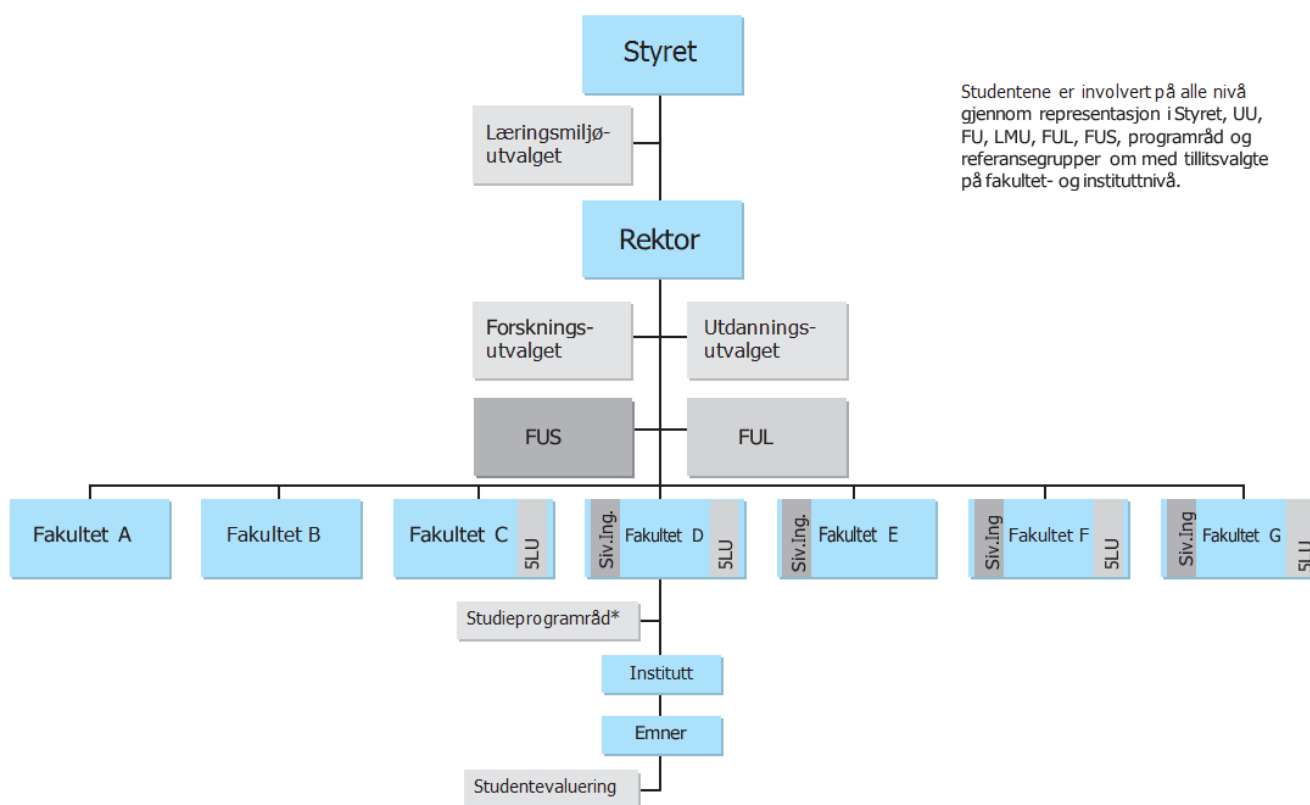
Styret

Studentene er involvert på alle nivå gjennom representasjon i Styret, UU, FU, LMU, FUL, FUS, programråd og referansegrupper om med tillitsvalgte på fakultet- og instituttnivå.

Læringsmiljøutvalget

Rektor

Forskningsutvalget

Utdanningsutvalget

FUS

FUL

Fakultet A

Fakultet B

Fakultet C 5LU

Siv.Ing. Fakultet D 5LU

Siv.Ing. Fakultet E

Siv.Ing Fakultet F 5LU

Siv.Ing Fakultet G 5LU

Studieprogramråd*

Institutt

Emner

Studentevaluering